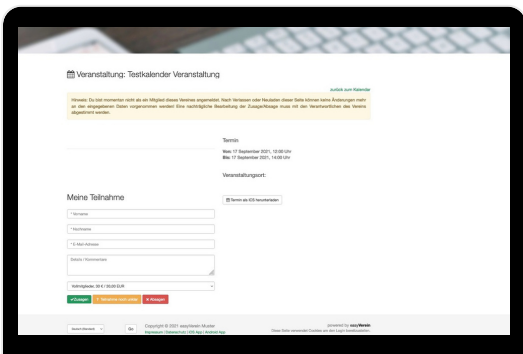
Veranstaltung: Testkalender Veranstaltung

zurück zum Kalender

Hinweis: Du bist momentan nicht als ein Mitglied dieses Vereins angemeldet. Nach Verlassen oder Neuladen dieser Seite können keine Änderungen mehr an den eingegebenen Daten vorgenommen werden! Eine nachträgliche Bearbeitung der Zusage/Absage muss mit den Verantwortlichen des Vereins abgestimmt werden.

Termin

Von: 17 September 2021, 12:00 Uhr
Bis: 17 September 2021, 14:00 Uhr

Veranstaltungsort:

Termin als ICS herunterladen

Meine Teilnahme

* Vorname

* Nachname

* E-Mail-Adresse

Beitrag / Kommentar

Teilnahmegebühr: 30 € / 30,00 EUR

✓ Zusagen | ? Vielleicht noch unklar | ✕ Absagen

Deutsch (Standard) | Go | Copyright © 2021 easyVerein Muster | Impressum | Datenschutz | iOS App | Android App

powered by easyVerein
Diese Seite verwendet Cookies um den Login bereitzustellen.